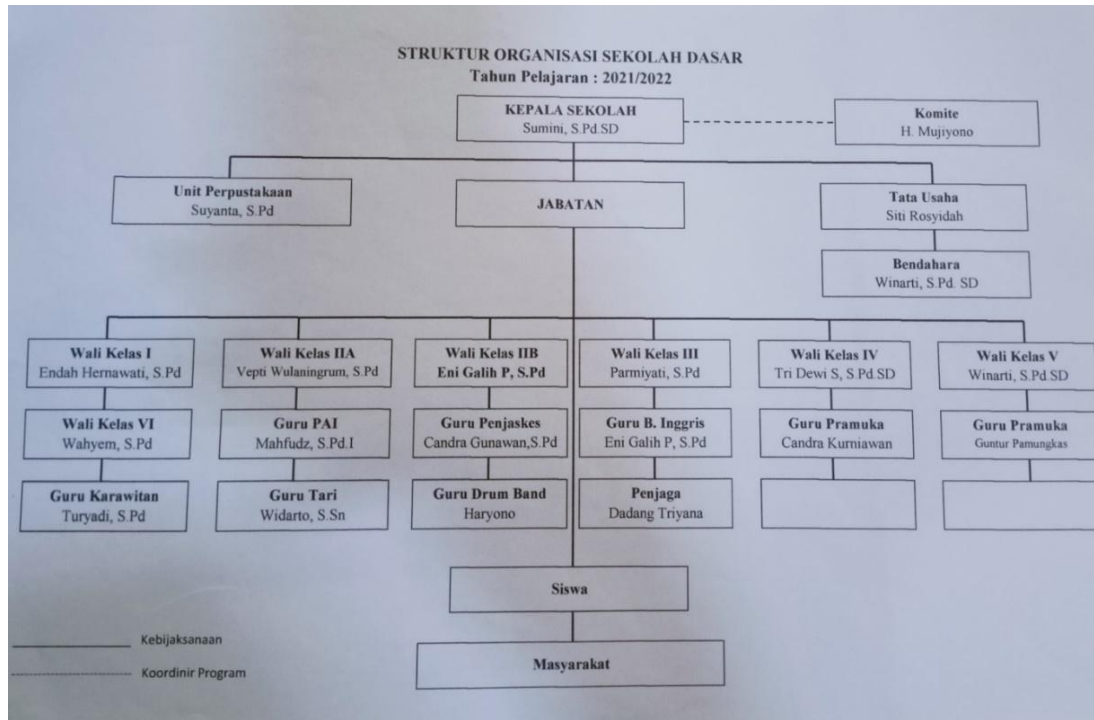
STRUKTUR ORGANISASI SEKOLAH DASAR
Tahun Pelajaran : 2021/2022

KEPALA SEKOLAH
Sumini, S.Pd.SD

Komite
H. Mujiyono

Unit Perpustakaan
Suyanta, S.Pd

JABATAN

Tata Usaha
Siti Rosyidah

Bendahara
Winarti, S.Pd. SD

Wali Kelas I
Endah Hernawati, S.Pd

Wali Kelas IIA
Vepti Wulaningrum, S.Pd

Wali Kelas IIB
Eni Galih P, S.Pd

Wali Kelas III
Parmiyati, S.Pd

Wali Kelas IV
Tri Dewi S, S.Pd SD

Wali Kelas V
Winarti, S.Pd.SD

Wali Kelas VI
Wahyem, S.Pd

Guru PAI
Mahfudz, S.Pd.I

Guru Penjaskes
Candra Gunawan,S.Pd

Guru B. Inggris
Eni Galih P, S.Pd

Guru Pramuka
Candra Kurniawan

Guru Pramuka
Guntur Pamungkas

Guru Karawitan
Turyadi, S.Pd

Guru Tari
Widarto, S.Sn

Guru Drum Band
Haryono

Penjaga
Dadang Triyana

Siswa

Masyarakat

Kebijaksanaan

Koordinir Program